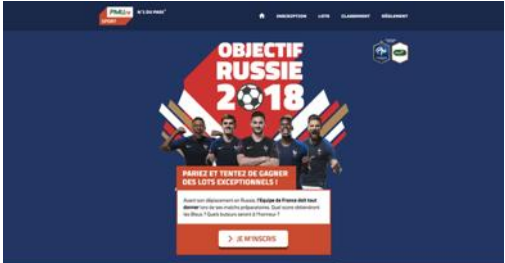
PMU SPORT N'S EN PARI

INSCRIPTION LOTS CLASSEMENT RÈGLEMENT

OBJECTIF RUSSIE 2018

PARIEZ ET TENTEZ DE GAGNER DES LOTS EXCEPTIONNELS !

Avant son déplacement en Russie, l'Équipe de France doit tout donner lors de ses matchs préparatoires. Quel score obtiendront les Bleus ? Quels buteurs seront à l'honneur ?

> JE M'INSCRIS